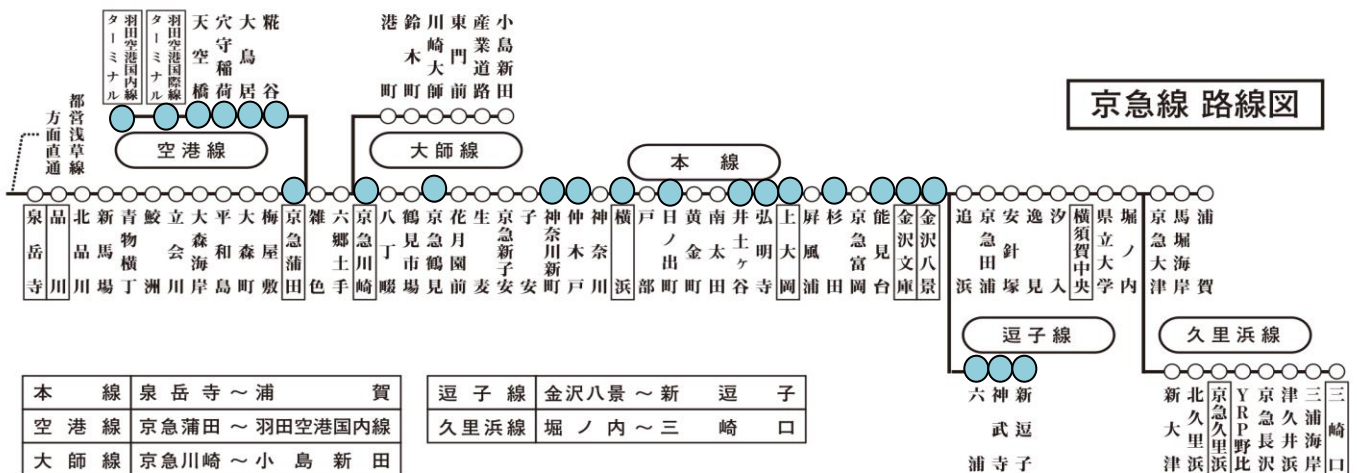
京急線 路線図

都営浅草線方面直通

空港線

羽田空港国内線ターミナル
羽田空港国際線ターミナル
天空橋
穴守稲荷
大鳥居
糀谷

大師線

港町
鈴木町
川崎大師
東門前
産業道路
小島新田

本線

泉岳寺
品川
北品川
新馬場
青物横丁
鮫洲
立会川
大森海岸
平和島
大森町
梅屋敷
京急蒲田
雑色
六郷土手
京急川崎
八丁畷
鶴見市場
京急鶴見
花月園前
生麦
京急新子安
子安
神奈川新町
仲木戸
神奈川
横浜
戸部
日ノ出町
黄金町
南太田
井土ヶ谷
弘明寺
上大岡
屏風浦
杉田
京急富岡
能見台
金沢文庫
金沢八景
追浜
京急田浦
安針塚
逸見
汐入
横須賀中央
県立大学
堀ノ内
京急大津
馬堀海岸
浦賀

逗子線

六浦
神武寺
新逗子

久里浜線

新大津
北久里浜
京急久里浜
YRP野比
京急長沢
津久井浜
三浦海岸
三崎口

| 本　線 | 泉岳寺 ～ 浦　賀 |
|---|---|
| 空港線 | 京急蒲田 ～ 羽田空港国内線 |
| 大師線 | 京急川崎 ～ 小島新田 |

| 逗子線 | 金沢八景 ～ 新逗子 |
|---|---|
| 久里浜線 | 堀ノ内 ～ 三崎口 |